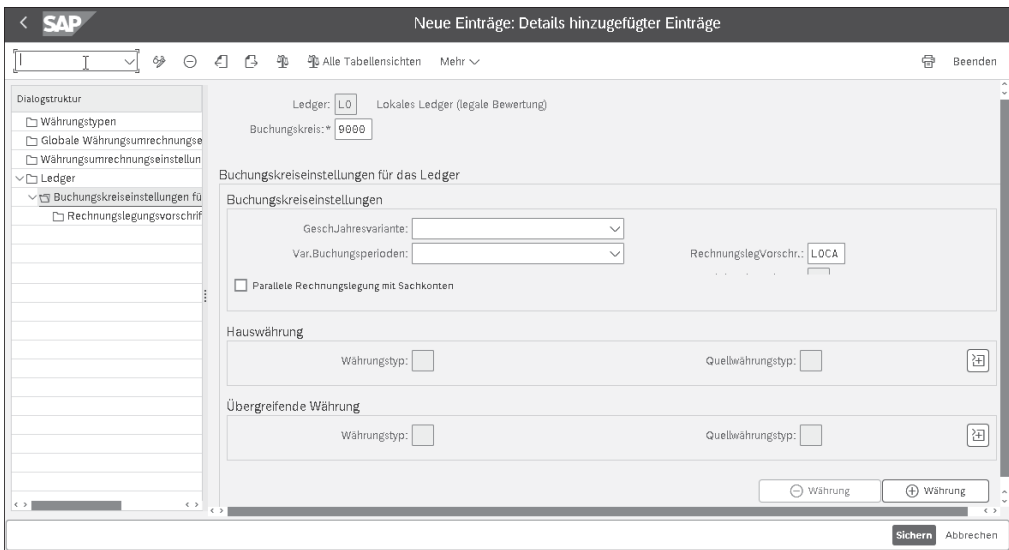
SAP

Neue Einträge: Details hinzugefügter Einträge

Alle Tabellensichten Mehr

Beenden

Dialogstruktur

Währungstypen

Globale Währungsumrechnungse

Währungsumrechnungseinstellun

Ledger

Buchungskreiseinstellungen fü

Rechnungslegungsvorschrif

Ledger: L0 Lokales Ledger (legale Bewertung)

Buchungskreis:* 9000

Buchungskreiseinstellungen für das Ledger

Buchungskreiseinstellungen

GeschJahresvariante:

Var.Buchungsperioden:

RechnungslegVorschr.: LOCA

Parallele Rechnungslegung mit Sachkonten

Hauswährung

Währungstyp:

Quellwährungstyp:

Übergreifende Währung

Währungstyp:

Quellwährungstyp:

Währung

Währung

Sichern Abbrechen